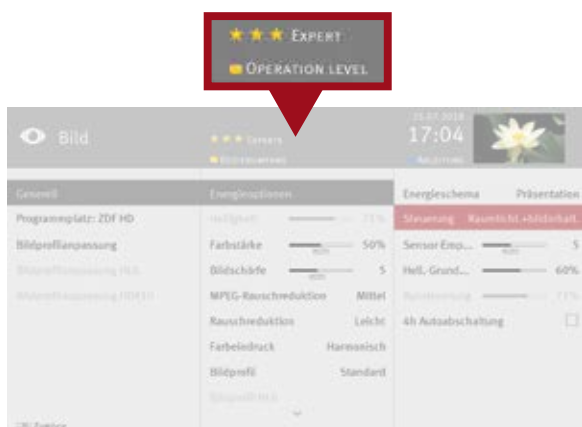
★★★ EXPERT
OPERATION LEVEL

Bild
★★★ Experte
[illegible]
15.07.2018
17:04
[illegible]

Generell
Programmplatz: ZDF HD
Bildprofilanpassung
Bildprofilanpassung HLG
Bildprofilanpassung HDR10

Energieoptionen
Helligkeit 73%
Farbstärke 50%
Bildschärfe 5
MPEG-Rauschreduktion Mittel
Rauschreduktion Leicht
Farbeindruck Harmonisch
Bildprofil Standard
Bildprofil HLG

Energieschema Präsentation
Steuerung Raumlicht +bildinhalt
Sensor Emp... 5
Hell.-Grund... 60%
Kontrastanp... 73%
4h Autoabschaltung

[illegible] Zurück